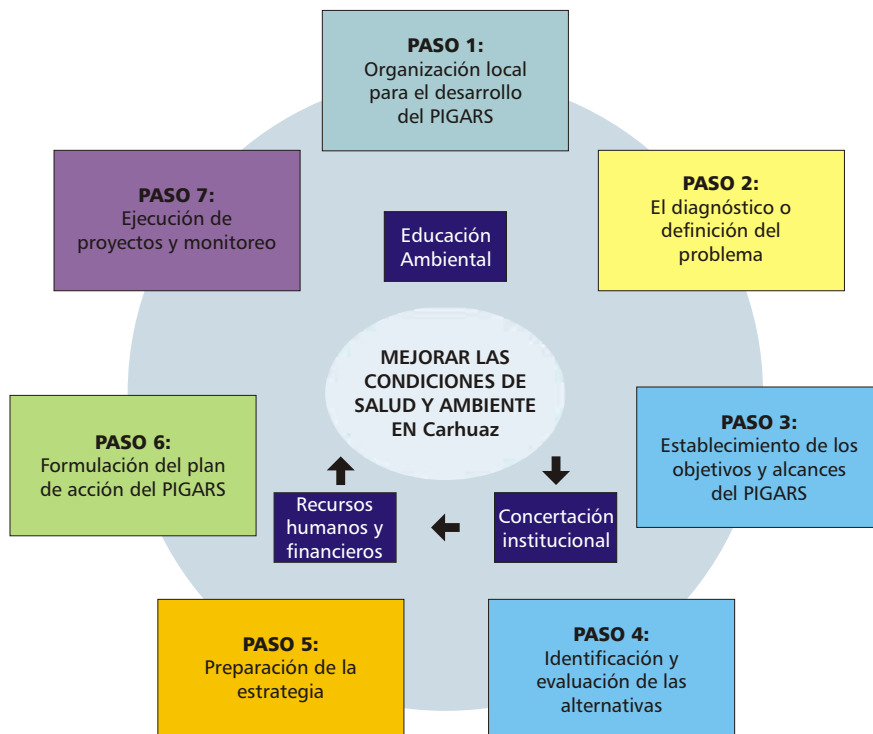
PASO 1:
Organización local para el desarrollo del PIGARS

PASO 2:
El diagnóstico o definición del problema

PASO 3:
Establecimiento de los objetivos y alcances del PIGARS

PASO 4:
Identificación y evaluación de las alternativas

PASO 5:
Preparación de la estrategia

PASO 6:
Formulación del plan de acción del PIGARS

PASO 7:
Ejecución de proyectos y monitoreo

Educación Ambiental

MEJORAR LAS CONDICIONES DE SALUD Y AMBIENTE EN Carhuaz

Concertación institucional

Recursos humanos y financieros